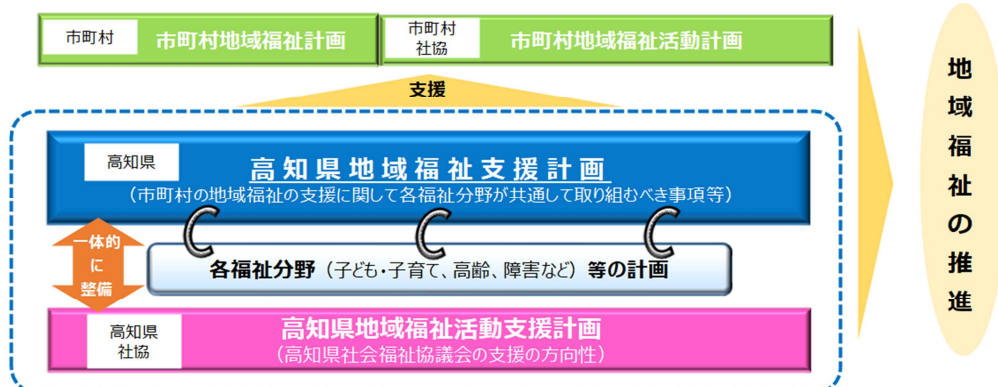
市町村 市町村地域福祉計画

市町村
社協 市町村地域福祉活動計画

支援

高知県
高知県地域福祉支援計画
（市町村の地域福祉の支援に関して各福祉分野が共通して取り組むべき事項等）

一体的に整備

各福祉分野（子ども・子育て、高齢、障害など）等の計画

高知県
社協
高知県地域福祉活動支援計画
（高知県社会福祉協議会の支援の方向性）

地域福祉の推進